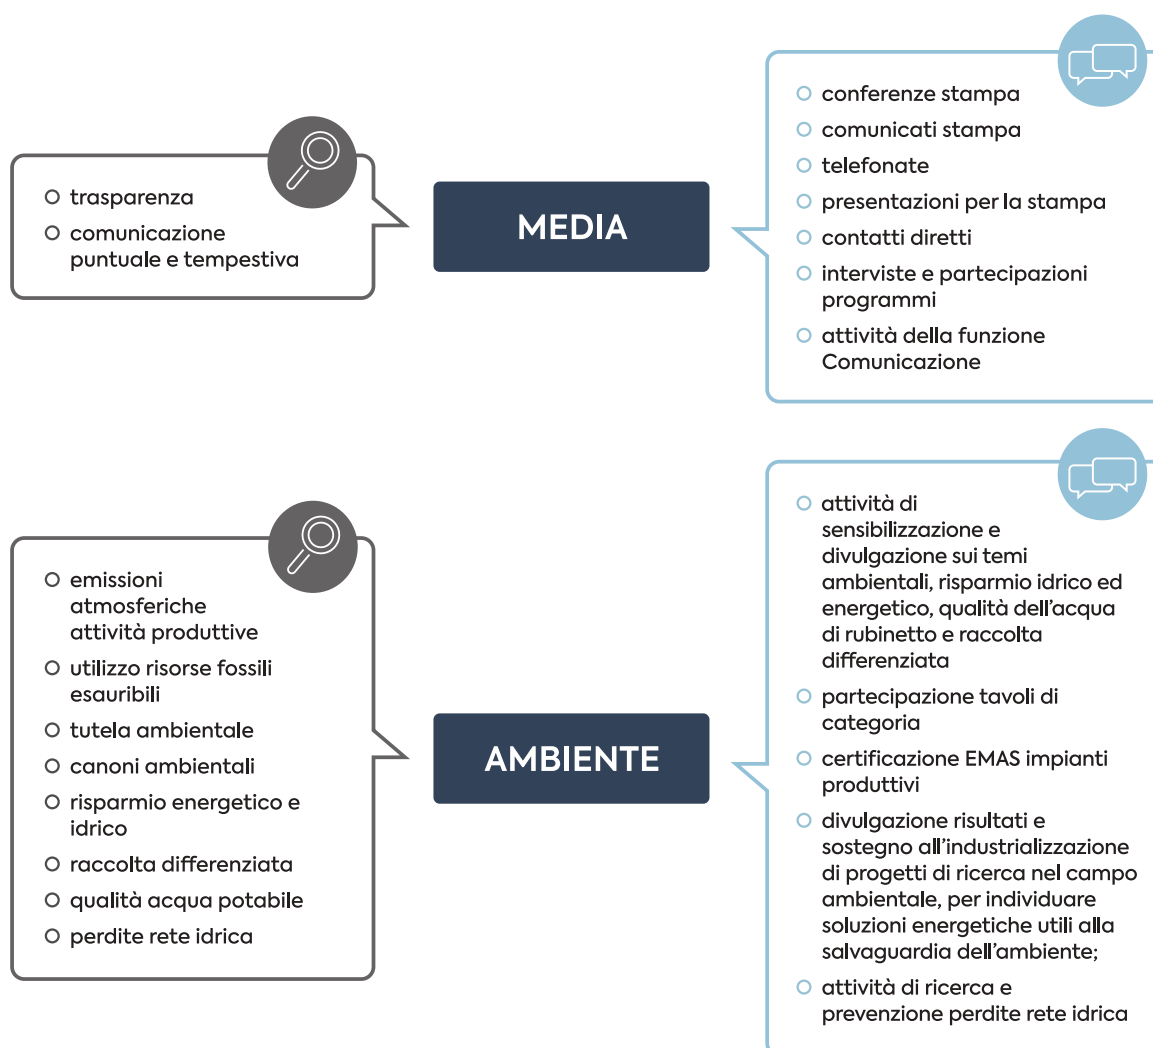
MEDIA

- trasparenza
- comunicazione puntuale e tempestiva

- conferenze stampa
- comunicati stampa
- telefonate
- presentazioni per la stampa
- contatti diretti
- interviste e partecipazioni programmi
- attività della funzione Comunicazione

AMBIENTE

- emissioni atmosferiche attività produttive
- utilizzo risorse fossili esauribili
- tutela ambientale
- canoni ambientali
- risparmio energetico e idrico
- raccolta differenziata
- qualità acqua potabile
- perdite rete idrica

- attività di sensibilizzazione e divulgazione sui temi ambientali, risparmio idrico ed energetico, qualità dell'acqua di rubinetto e raccolta differenziata
- partecipazione tavoli di categoria
- certificazione EMAS impianti produttivi
- divulgazione risultati e sostegno all'industrializzazione di progetti di ricerca nel campo ambientale, per individuare soluzioni energetiche utili alla salvaguardia dell'ambiente;
- attività di ricerca e prevenzione perdite rete idrica